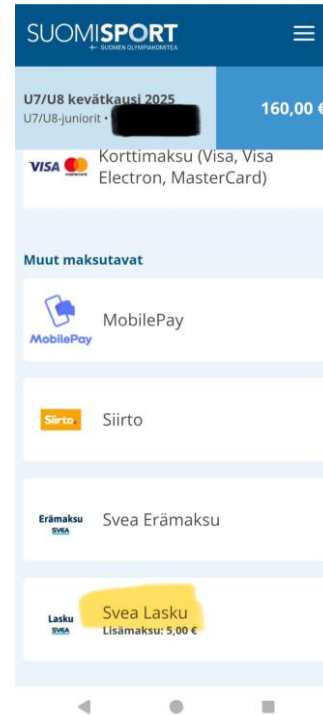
SUOMISPORT
SUOMEN OLYMPIAKOMITEA

U7/U8 kevätkausi 2025
U7/U8-juniorit • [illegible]
160,00 €

VISA Korttimaksu (Visa, Visa Electron, MasterCard)

Muut maksutavat

MobilePay
MobilePay

Siirto
Siirto

Erämaksu
SVEA
Svea Erämaksu

Lasku
SVEA
Svea Lasku
Lisämaksu: 5,00 €